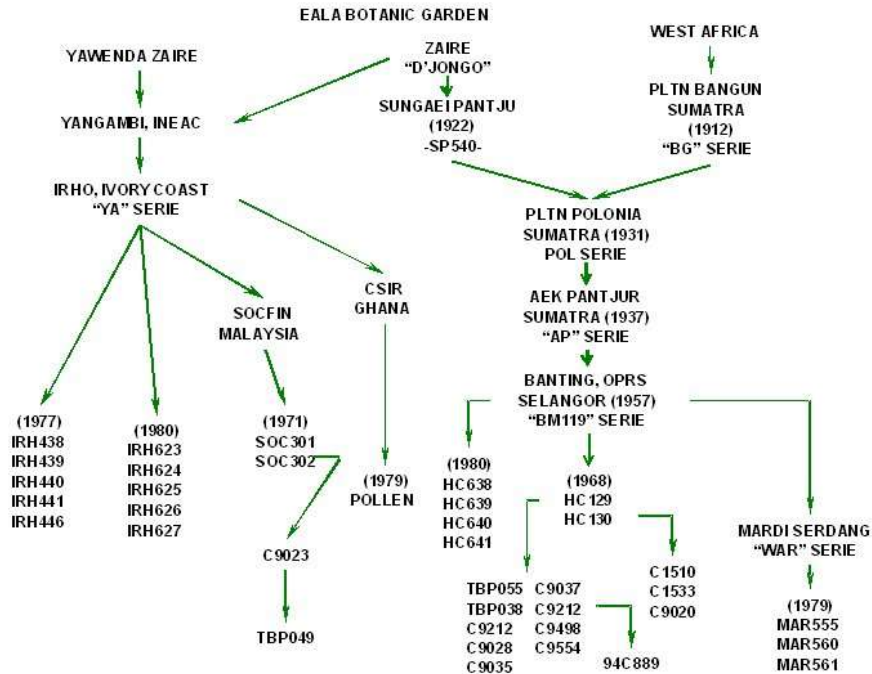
EALA BOTANIC GARDEN

YAWENDA ZAIRE

YANGAMBI, INEAC

IRHO, IVORY COAST
"YA" SERIE

ZAIRE
"D'JONGO"

SUNGAEI PANTJU
(1922)
-SP540-

WEST AFRICA

PLTN BANGUN
SUMATRA
(1912)
"BG" SERIE

PLTN POLONIA
SUMATRA (1931)
POL SERIE

AEK PANTJUR
SUMATRA (1937)
"AP" SERIE

BANTING, OPRS
SELANGOR (1957)
"BM119" SERIE

SOCFIN
MALAYSIA

CSIR
GHANA

(1977)
IRH438
IRH439
IRH440
IRH441
IRH446

(1980)
IRH623
IRH624
IRH625
IRH626
IRH627

(1971)
SOC301
SOC302

C9023

TBP049

(1979)
POLLEN

(1980)
HC638
HC639
HC640
HC641

(1968)
HC129
HC130

C1510
C1533
C9020

TBP055
TBP038
C9212
C9028
C9035

C9037
C9212
C9498
C9554

94C889

MARDI SERDANG
"WAR" SERIE

(1979)
MAR555
MAR560
MAR561